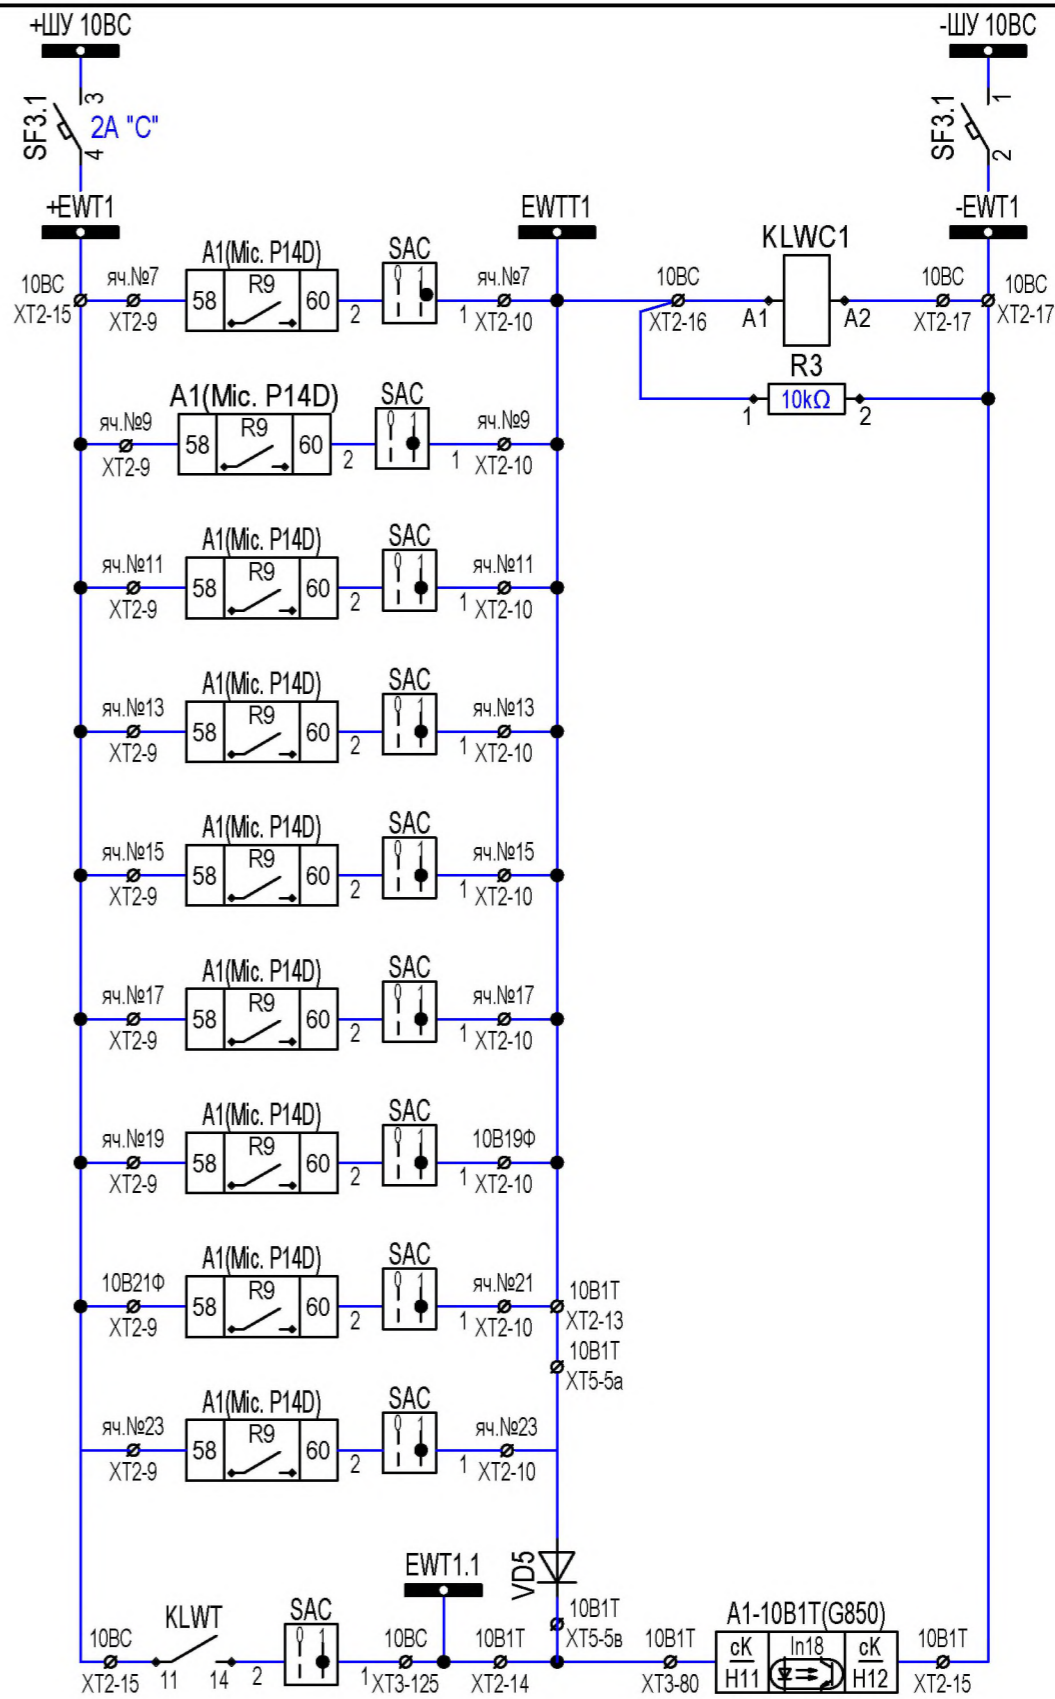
+ШУ 10ВС

-ШУ 10ВС

SF3.1
3
4
2А "С"

SF3.1
1
2

+EWT1

EWTT1

-EWT1

KLWC1

10ВС
XT2-15
яч.№7
XT2-9
A1(Mic. P14D)
58
R9
60
2
SAC
1
яч.№7
XT2-10
10ВС
XT2-16
A1
A2
10ВС
XT2-17
10ВС
XT2-17
R3
1
10kΩ
2

яч.№9
XT2-9
A1(Mic. P14D)
58
R9
60
2
SAC
1
яч.№9
XT2-10

яч.№11
XT2-9
A1(Mic. P14D)
58
R9
60
2
SAC
1
яч.№11
XT2-10

яч.№13
XT2-9
A1(Mic. P14D)
58
R9
60
2
SAC
1
яч.№13
XT2-10

яч.№15
XT2-9
A1(Mic. P14D)
58
R9
60
2
SAC
1
яч.№15
XT2-10

яч.№17
XT2-9
A1(Mic. P14D)
58
R9
60
2
SAC
1
яч.№17
XT2-10

яч.№19
XT2-9
A1(Mic. P14D)
58
R9
60
2
SAC
1
10В19Ф
XT2-10

10В21Ф
XT2-9
A1(Mic. P14D)
58
R9
60
2
SAC
1
яч.№21
XT2-10
10В1Т
XT2-13
10В1Т
XT5-5а

яч.№23
XT2-9
A1(Mic. P14D)
58
R9
60
2
SAC
1
яч.№23
XT2-10

VD5

EWT1.1

10ВС
XT2-15
KLWT
11
14
2
SAC
1
10ВС
XT3-125
10В1Т
XT2-14
10В1Т
XT5-5в
10В1Т
XT3-80
A1-10В1Т(G850)
cK
H11
In18
cK
H12
10В1Т
XT2-15